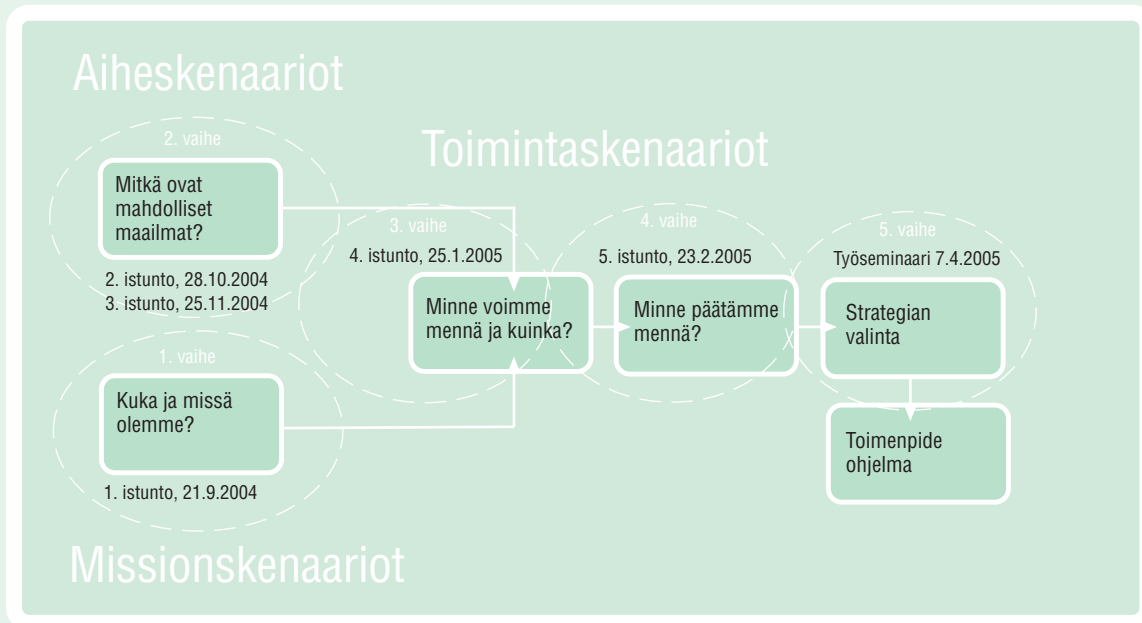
Aiheskenaariot

2. vaihe

Mitkä ovat mahdolliset maailmat?

2. istunto, 28.10.2004
3. istunto, 25.11.2004

Toimintaskenaariot

3. vaihe

4. istunto, 25.1.2005

Minne voimme mennä ja kuinka?

4. vaihe

5. istunto, 23.2.2005

Minne päätämme mennä?

5. vaihe

Työseminaari 7.4.2005

Strategian valinta

Toimenpide ohjelma

1. vaihe

Kuka ja missä olemme?

1. istunto, 21.9.2004

Missionskenaariot